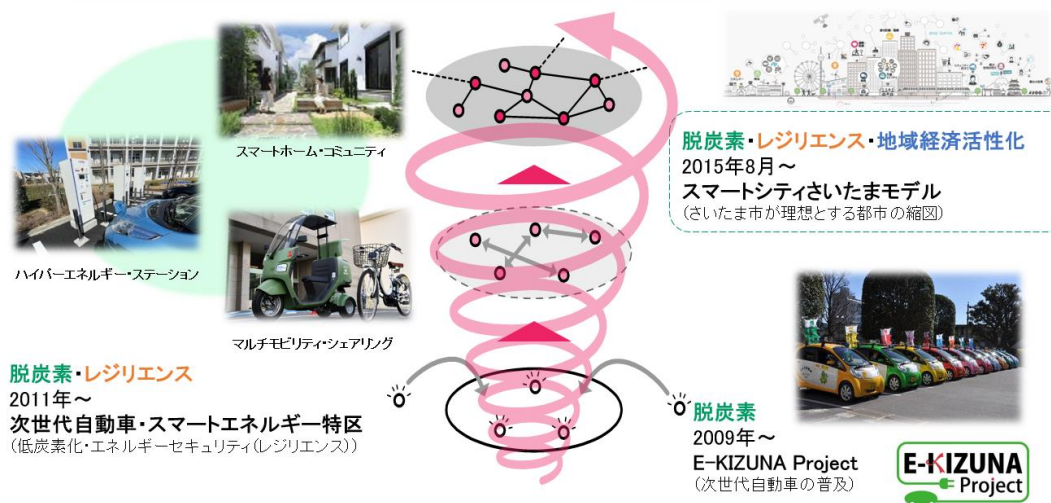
スマートホーム・コミュニティ

ハイパーエネルギー・ステーション

マルチモビリティ・シェアリング

脱炭素・レジリエンス・地域経済活性化
2015年8月～
スマートシティさいたまモデル
(さいたま市が理想とする都市の縮図)

脱炭素・レジリエンス
2011年～
次世代自動車・スマートエネルギー特区
(低炭素化・エネルギーセキュリティ(レジリエンス))

脱炭素
2009年～
E-KIZUNA Project
(次世代自動車の普及)

E-KIZUNA Project